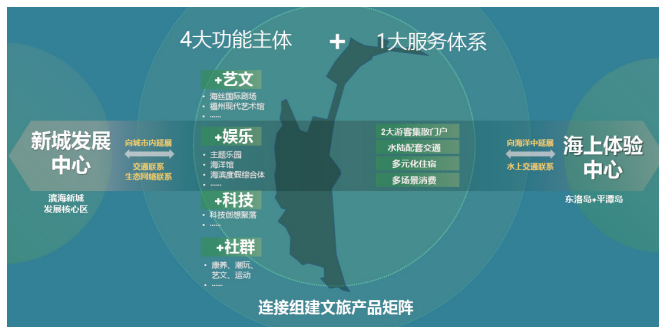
4大功能主体 + 1大服务体系

+艺文
• 海丝国际剧场
• 福州现代艺术馆
• ……

+娱乐
• 主题乐园
• 海洋馆
• 海滨度假综合体
• ……

+科技
• 科技创想聚落
• ……

+社群
• 康养、潮玩、艺文、运动
• ……

新城发展中心
滨海新城发展核心区

向城市内延展
交通联系
生态网络联系

2大游客集散门户
水陆配套交通
多元化住宿
多场景消费

向海洋中延展
水上交通联系

海上体验中心
东洛岛+平潭岛

连接组建文旅产品矩阵